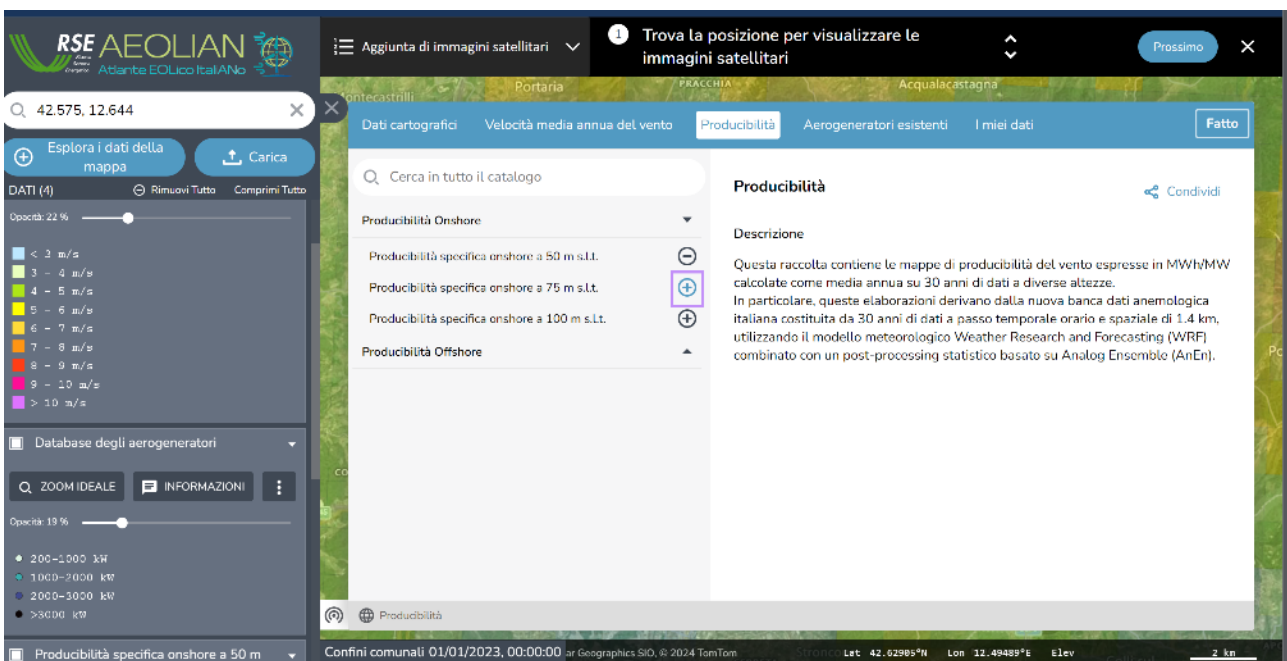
RSE AEOLIAN
Atlante EOLico ItalANo

42.575, 12.644

Esplora i dati della mappa
Carica

DATI (4)
Rimuovi Tutto
Comprimi Tutto

Opacità: 22 %

< 3 m/s
3 - 4 m/s
4 - 5 m/s
5 - 6 m/s
6 - 7 m/s
7 - 8 m/s
8 - 9 m/s
9 - 10 m/s
> 10 m/s

Database degli aerogeneratori

ZOOM IDEALE
INFORMAZIONI

Opacità: 19 %

200-1000 kW
1000-2000 kW
2000-3000 kW
>3000 kW

Producibilità specifica onshore a 50 m

Aggiunta di immagini satellitari

1 Trova la posizione per visualizzare le immagini satellitari

Prossimo

Portaria
FRACCHIA
Acqualacastagna
ontecastrilli

Dati cartografici
Velocità media annua del vento
Producibilità
Aerogeneratori esistenti
I miei dati
Fatto

Cerca in tutto il catalogo

Producibilità Onshore
Producibilità specifica onshore a 50 m s.l.t.
Producibilità specifica onshore a 75 m s.l.t.
Producibilità specifica onshore a 100 m s.l.t.
Producibilità Offshore

Producibilità
Condividi

Descrizione

Questa raccolta contiene le mappe di producibilità del vento espresse in MWh/MW calcolate come media annua su 30 anni di dati a diverse altezze.
In particolare, queste elaborazioni derivano dalla nuova banca dati anemologica italiana costituita da 30 anni di dati a passo temporale orario e spaziale di 1.4 km, utilizzando il modello meteorologico Weather Research and Forecasting (WRF) combinato con un post-processing statistico basato su Analog Ensemble (AnEn).

Producibilità

Confini comunali 01/01/2023, 00:00:00
ar Geographics SIO, © 2024 TomTom
Lat 42.62985°N Lon 12.49489°E Elev
2 km